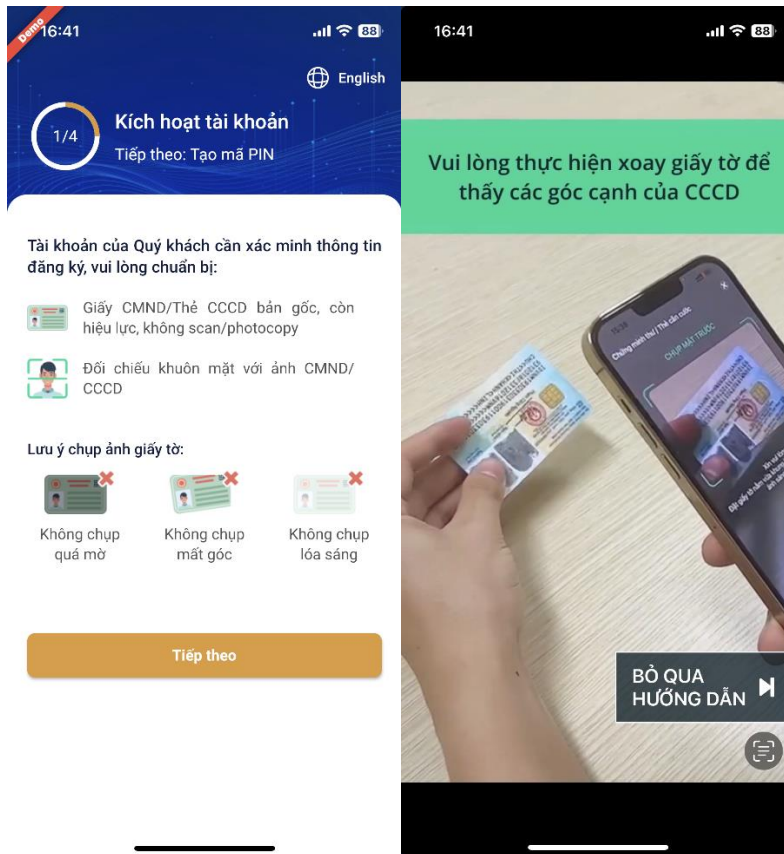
Demo
16:41
88
English
1/4
Kích hoạt tài khoản
Tiếp theo: Tạo mã PIN

Tài khoản của Quý khách cần xác minh thông tin đăng ký, vui lòng chuẩn bị:

Giấy CMND/Thẻ CCCD bản gốc, còn hiệu lực, không scan/photocopy

Đối chiếu khuôn mặt với ảnh CMND/CCCD

Lưu ý chụp ảnh giấy tờ:

Không chụp quá mờ
Không chụp mất góc
Không chụp lóa sáng

Tiếp theo

16:41
88
Vui lòng thực hiện xoay giấy tờ để thấy các góc cạnh của CCCD

Chứng minh thư / Thẻ căn cước
CHỤP MẶT TRƯỚC

BỎ QUA HƯỚNG DẪN